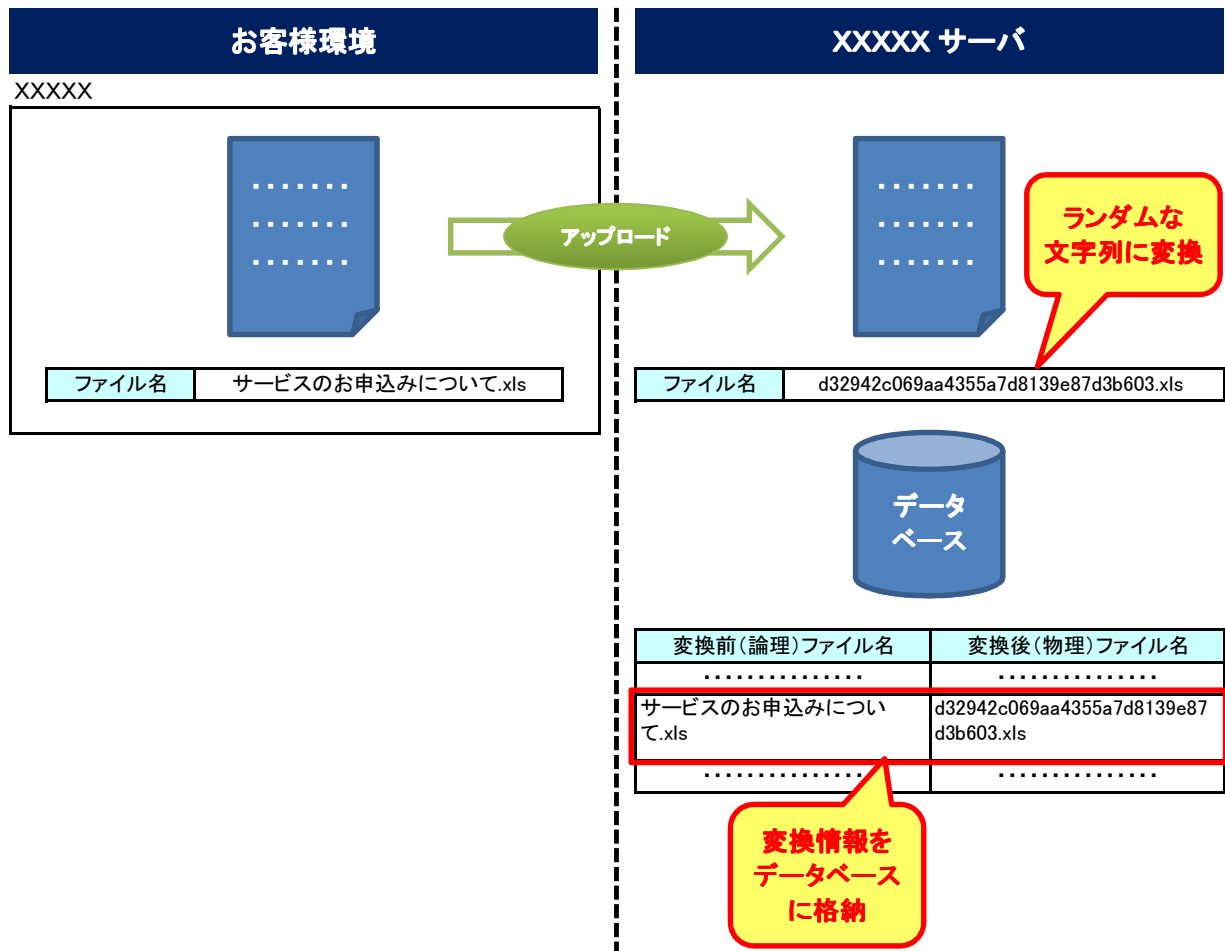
お客様環境

XXXXX サーバ

XXXXX

・・・・・・・
・・・・・・・
・・・・・・・

アップロード

・・・・・・・
・・・・・・・
・・・・・・・

ランダムな文字列に変換

| ファイル名 | サービスのお申込みについて.xls |
|---|---|

| ファイル名 | d32942c069aa4355a7d8139e87d3b603.xls |
|---|---|

データベース

| 変換前(論理)ファイル名 | 変換後(物理)ファイル名 |
|---|---|
| ・・・・・・・・・・・・・・・ | ・・・・・・・・・・・・・・・ |
| サービスのお申込みについて.xls | d32942c069aa4355a7d8139e87d3b603.xls |
| ・・・・・・・・・・・・・・・ | ・・・・・・・・・・・・・・・ |

変換情報をデータベースに格納